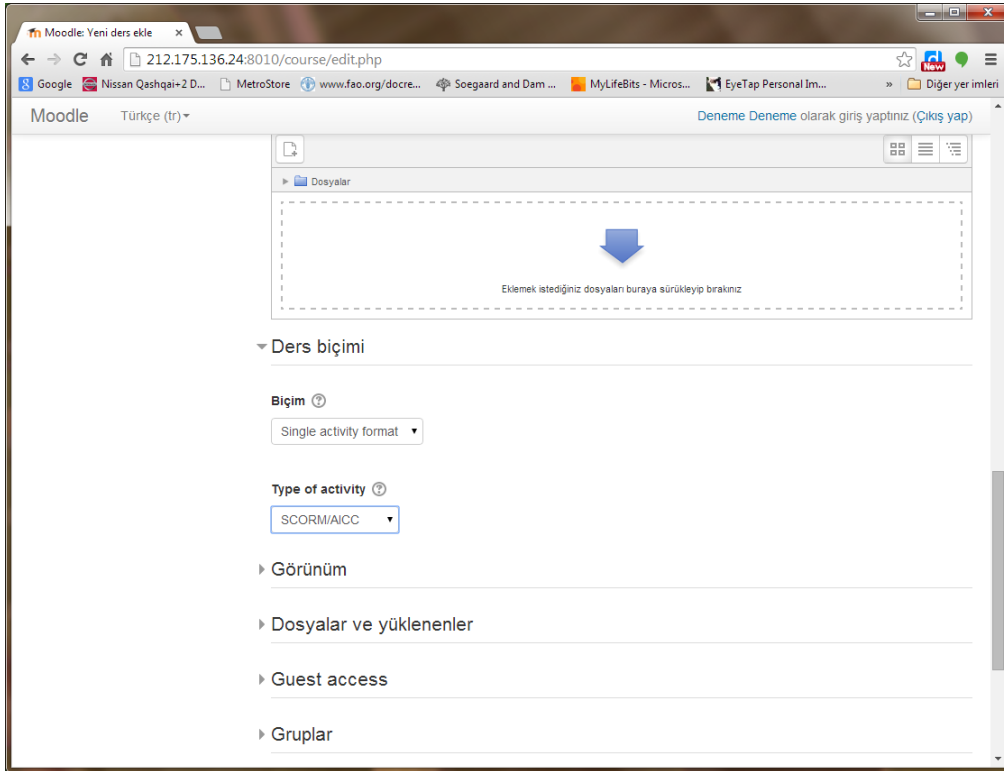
Moodle: Yeni ders ekle ×

212.175.136.24:8010/course/edit.php

New

Google Nissan Qashqai+2 D... MetroStore www.fao.org/docre... Soegaard and Dam ... MyLifeBits - Micros... EyeTap Personal Im... » Diğer yer imleri

Moodle Türkçe (tr) Deneme Deneme olarak giriş yaptınız (Çıkış yap)

Dosyalar

Eklemek istediğiniz dosyaları buraya sürükleyip bırakınız

Ders biçimi

Biçim

Single activity format

Type of activity

SCORM/AICC

Görünüm

Dosyalar ve yüklenenler

Guest access

Gruplar